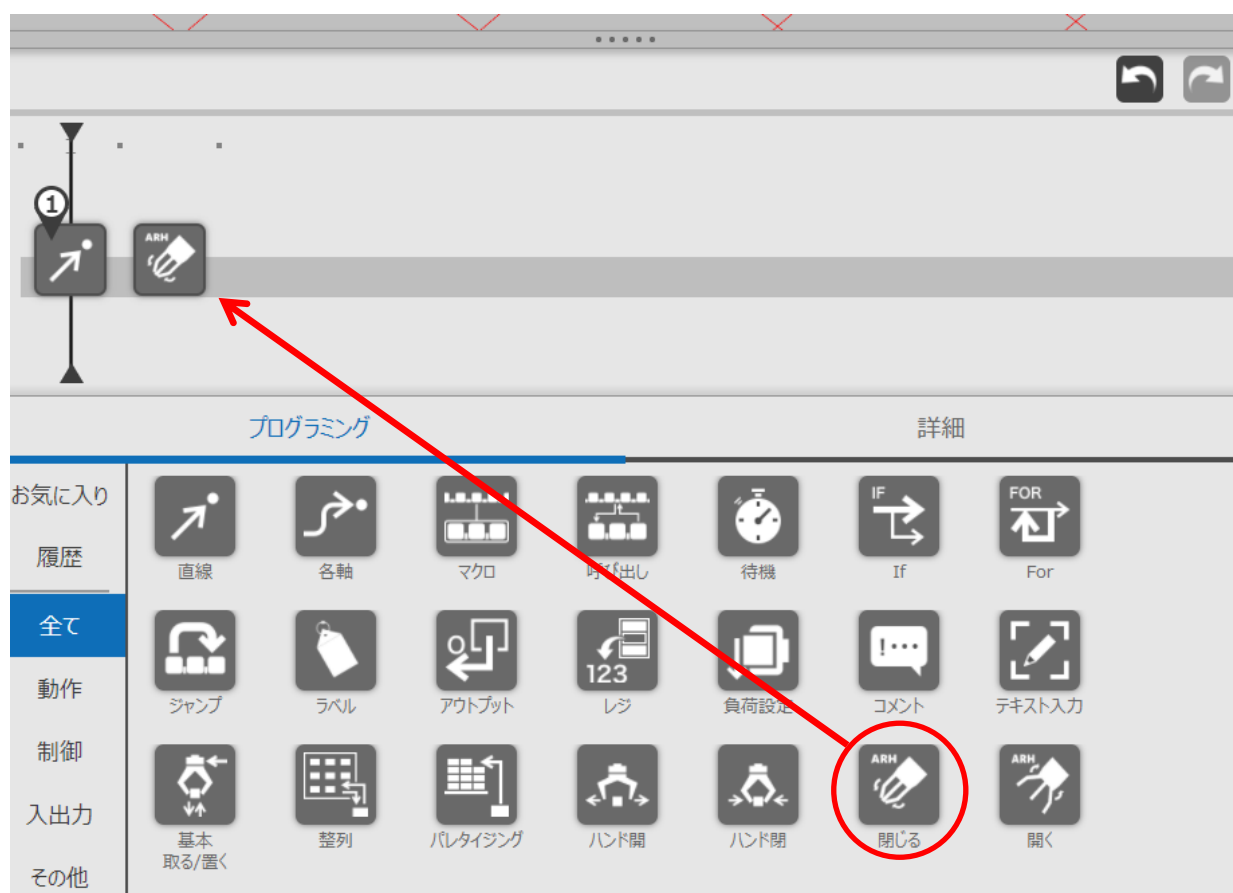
1

ARH

プログラミング

詳細

お気に入り

履歴

全て

動作

制御

入出力

その他

直線

各軸

マクロ

呼び出し

待機

IF

If

FOR

For

ジャンプ

ラベル

アウトプット

123

レジ

負荷設定

!...

コメント

テキスト入力

基本 取る/置く

整列

パレタイジング

ハンド開

ハンド閉

ARH

閉じる

ARH

開く